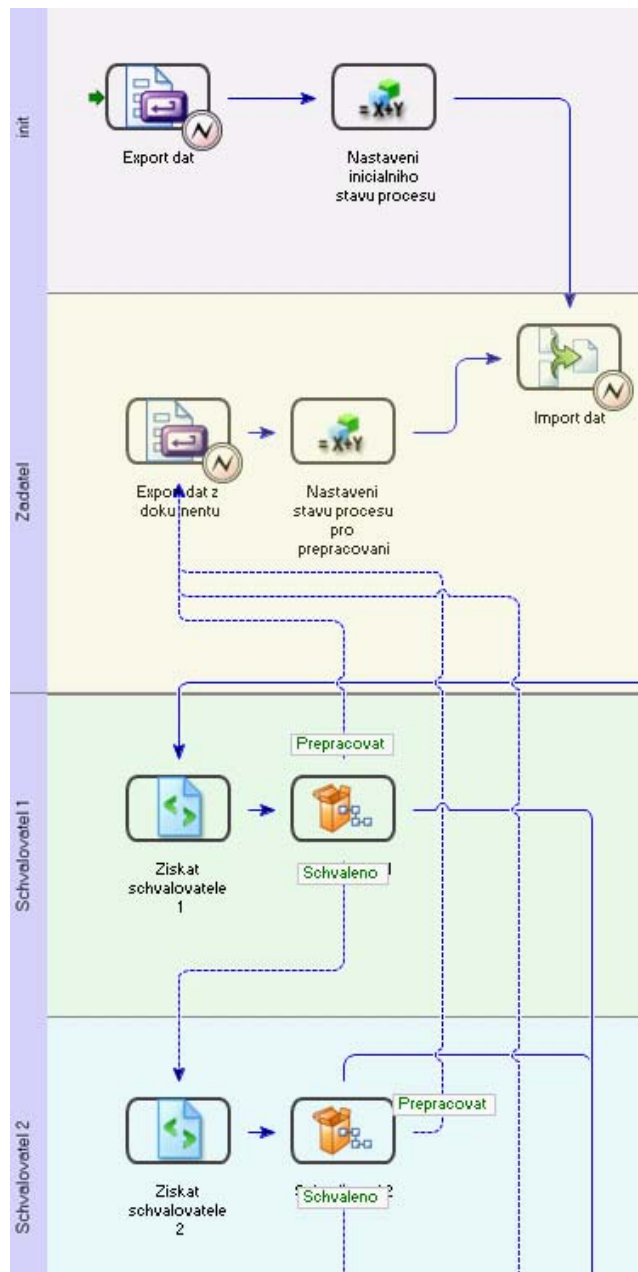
init

Export dat

= X+Y

Nastaveni inicialniho stavu procesu

Zadatel

Import dat

Export dat z dokumentu

= X+Y

Nastaveni stavu procesu pro prepracovani

Schvalovatel 1

Prepracovat

Ziskat schvalovatele 1

Schvaleno

Schvalovatel 2

Prepracovat

Ziskat schvalovatele 2

Schvaleno